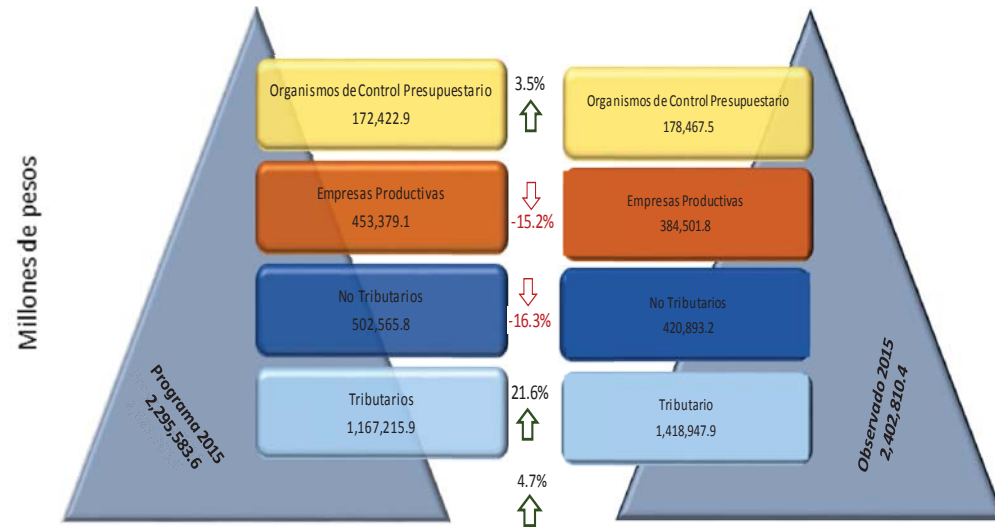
Millones de pesos

Organismos de Control Presupuestario
172,422.9

Empresas Productivas
453,379.1

No Tributarios
502,565.8

Tributarios
1,167,215.9

Programa 2015
2,295,583.6

3.5%

-15.2%

-16.3%

21.6%

4.7%

Organismos de Control Presupuestario
178,467.5

Empresas Productivas
384,501.8

No Tributarios
420,893.2

Tributario
1,418,947.9

Observado 2015
2,402,810.4